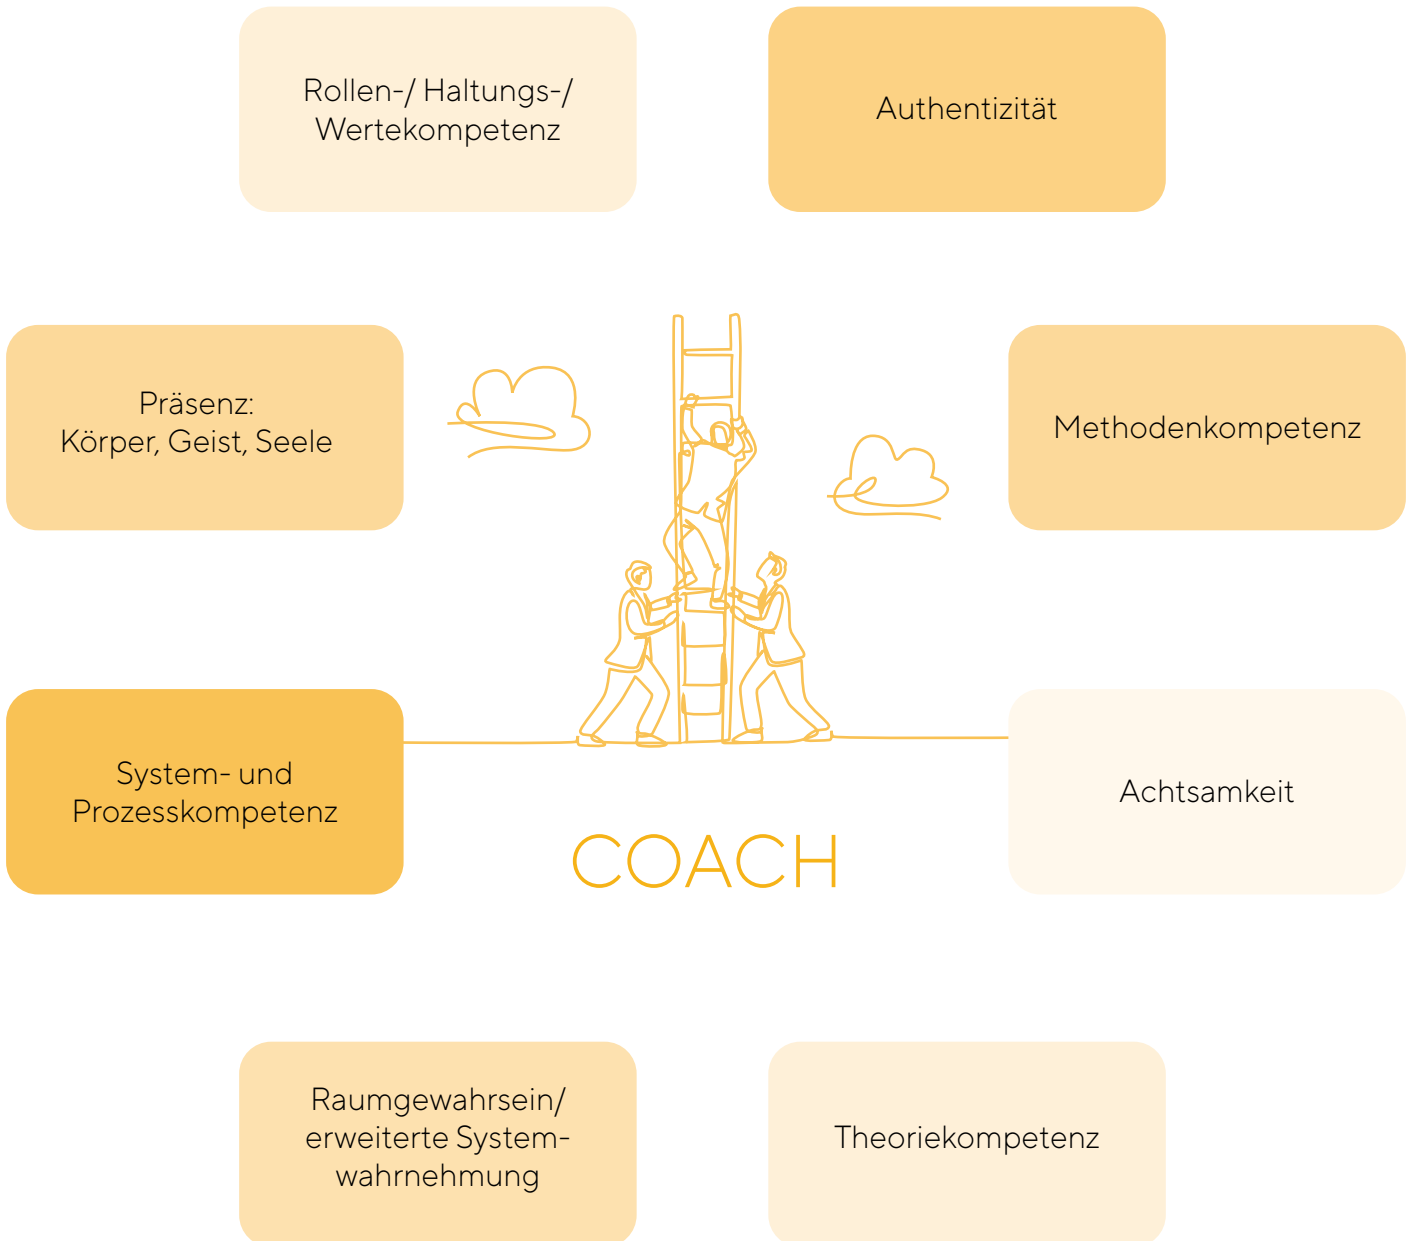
Rollen-/ Haltungs-/ Wertekompetenz

Authentizität

Präsenz:
Körper, Geist, Seele

Methodenkompetenz

System- und Prozesskompetenz

Achtsamkeit

COACH

Raumgewahrsein/ erweiterte System-wahrnehmung

Theoriekompetenz